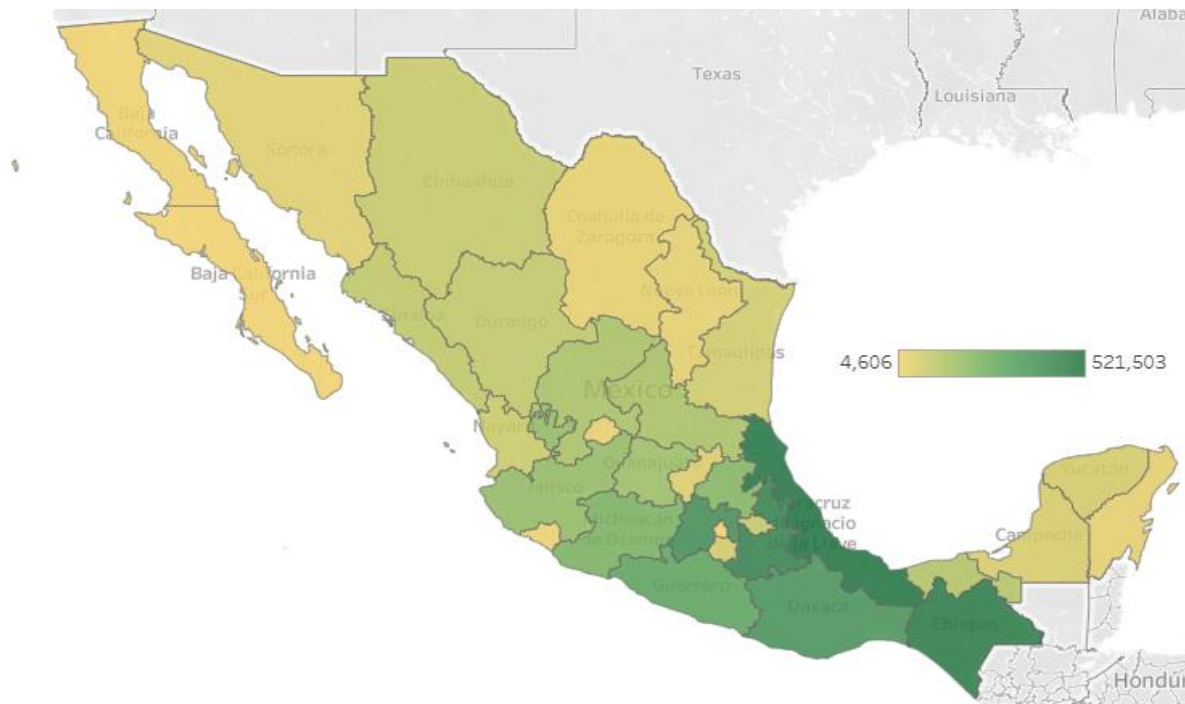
Alaba
Texas
Louisiana
Baja California
Sonora
Chihuahua
Coahuila de Zaragoza
Baja California Sur
Nuevo León
Sinaloa
Durango
Tamaulipas
4,606
521,503
México
Nayarit
Guanajuato
Jalisco
Veracruz de Ignacio de la Llave
Michoacán de Ocampo
Yucatán
Campeche
Guerrero
Oaxaca
Chiapas
Hondu